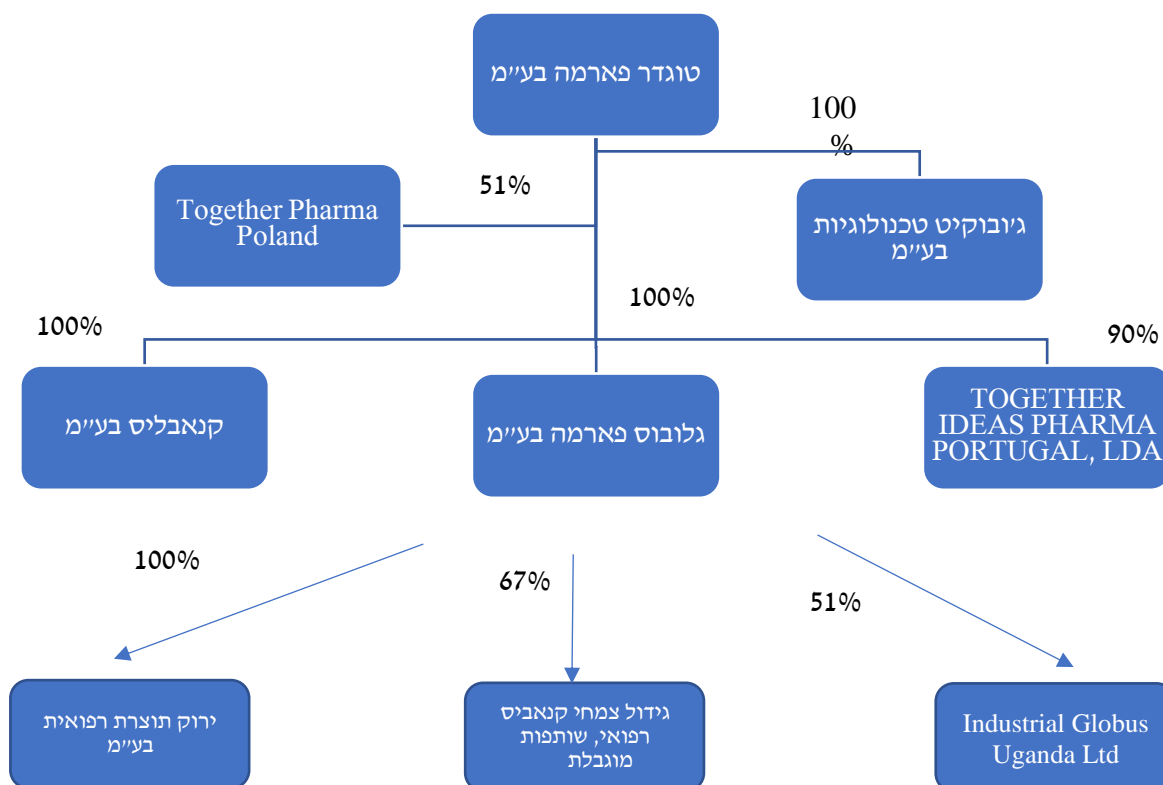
טוגדר פארמה בע״מ

100
%

51%

Together Pharma Poland

ג׳ובוקיט טכנולוגיות בע״מ

100%

100%

90%

קנאבליס בע״מ

גלובוס פארמה בע״מ

TOGETHER IDEAS PHARMA PORTUGAL, LDA

100%

67%

51%

ירוק תוצרת רפואית בע״מ

גידול צמחי קנאביס רפואי, שותפות מוגבלת

Industrial Globus Uganda Ltd